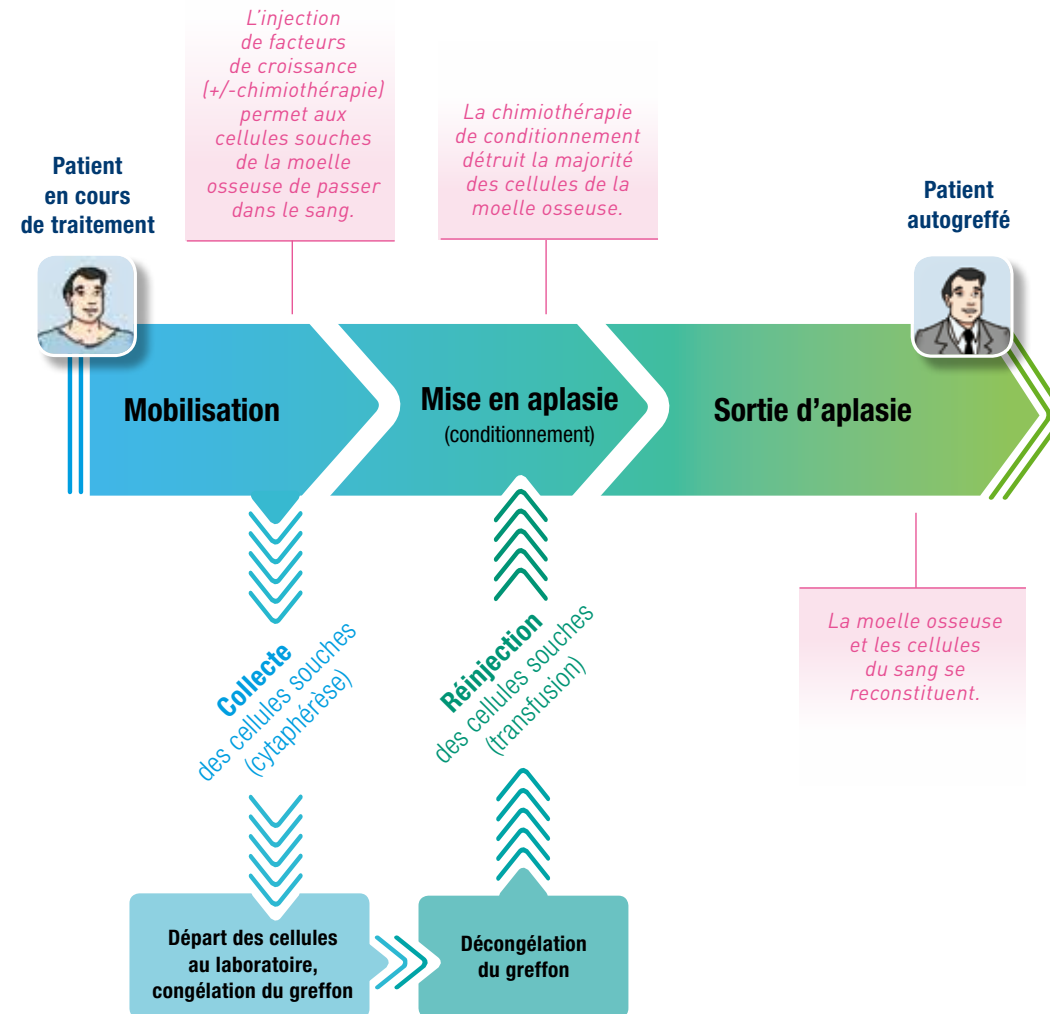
Patient en cours de traitement

L'injection de facteurs de croissance (+/-chimiothérapie) permet aux cellules souches de la moelle osseuse de passer dans le sang.

La chimiothérapie de conditionnement détruit la majorité des cellules de la moelle osseuse.

Patient autogreffé

Mobilisation

Mise en aplasie (conditionnement)

Sortie d'aplasie

Collecte des cellules souches (cytaphérèse)

Réinjection des cellules souches (transfusion)

La moelle osseuse et les cellules du sang se reconstituent.

Départ des cellules au laboratoire, congélation du greffon

Décongélation du greffon